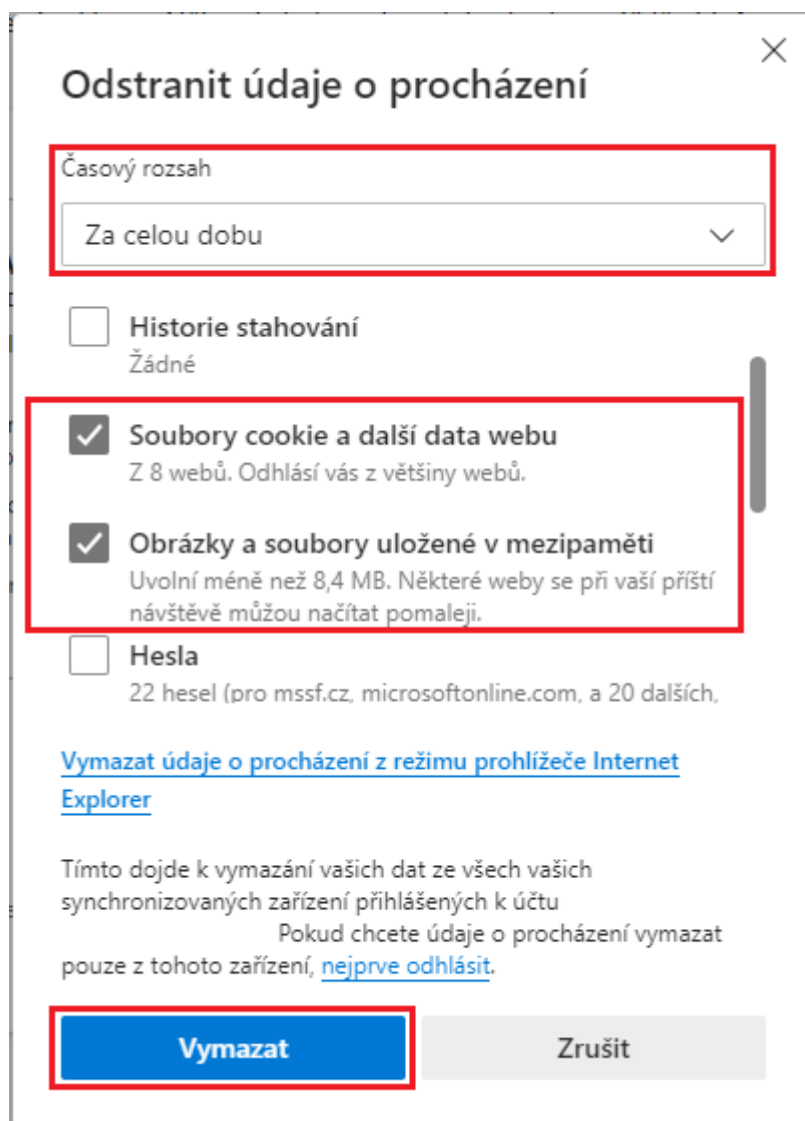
Odstranit údaje o procházení

Časový rozsah

Za celou dobu

Historie stahování
Žádné

Soubory cookie a další data webu
Z 8 webů. Odhlásí vás z většiny webů.

Obrázky a soubory uložené v mezipaměti
Uvolní méně než 8,4 MB. Některé weby se při vaší příští návštěvě můžou načítat pomaleji.

Hesla
22 hesel (pro mssf.cz, microsoftonline.com, a 20 dalších,

Vymazat údaje o procházení z režimu prohlížeče Internet Explorer

Tímto dojde k vymazání vašich dat ze všech vašich synchronizovaných zařízení přihlášených k účtu Pokud chcete údaje o procházení vymazat pouze z tohoto zařízení, nejprve odhlásit.

Vymazat

Zrušit